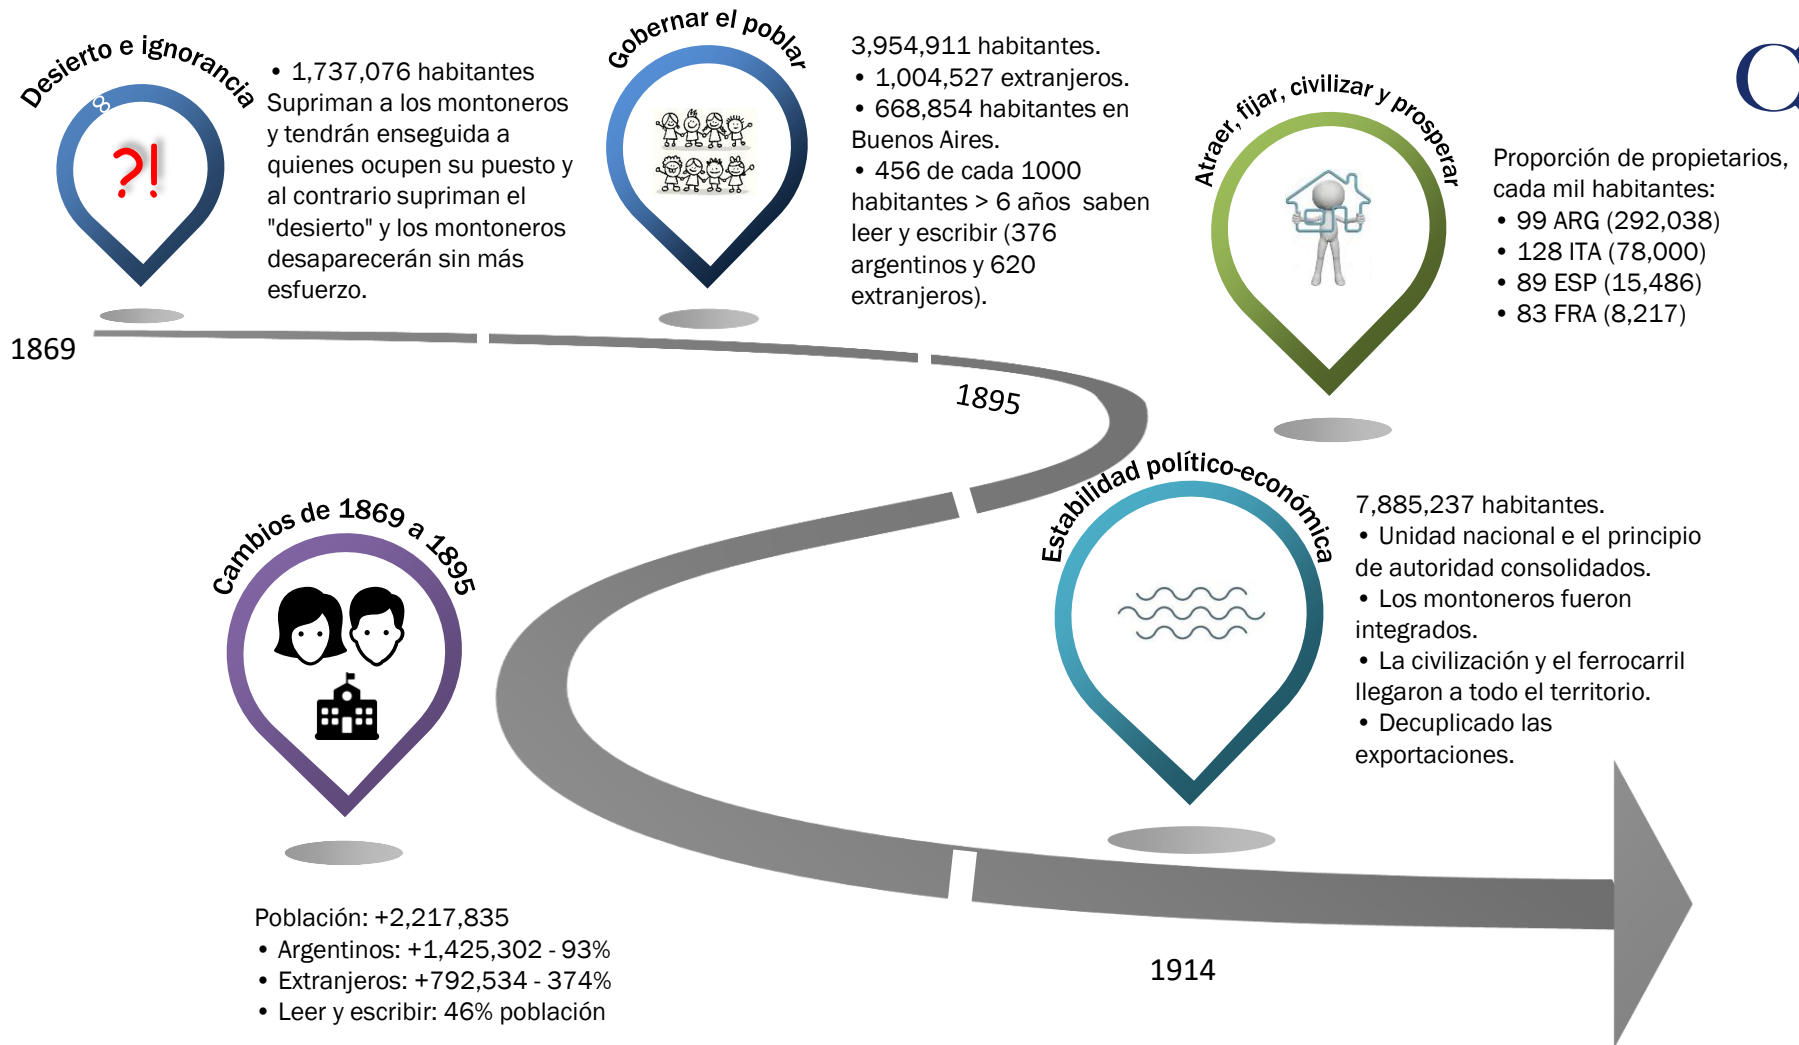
Desierto e ignorancia

?!

• 1,737,076 habitantes
Supriman a los montoneros y tendrán enseguida a quienes ocupen su puesto y al contrario supriman el "desierto" y los montoneros desaparecerán sin más esfuerzo.

Gobernar el poblar

3,954,911 habitantes.
• 1,004,527 extranjeros.
• 668,854 habitantes en Buenos Aires.
• 456 de cada 1000 habitantes > 6 años saben leer y escribir (376 argentinos y 620 extranjeros).

Atraer, fijar, civilizar y prosperar

Proporción de propietarios, cada mil habitantes:
• 99 ARG (292,038)
• 128 ITA (78,000)
• 89 ESP (15,486)
• 83 FRA (8,217)

1869

1895

Cambios de 1869 a 1895

Estabilidad político-económica

7,885,237 habitantes.
• Unidad nacional e el principio de autoridad consolidados.
• Los montoneros fueron integrados.
• La civilización y el ferrocarril llegaron a todo el territorio.
• Decuplicado las exportaciones.

Población: +2,217,835
• Argentinos: +1,425,302 - 93%
• Extranjeros: +792,534 - 374%
• Leer y escribir: 46% población

1914